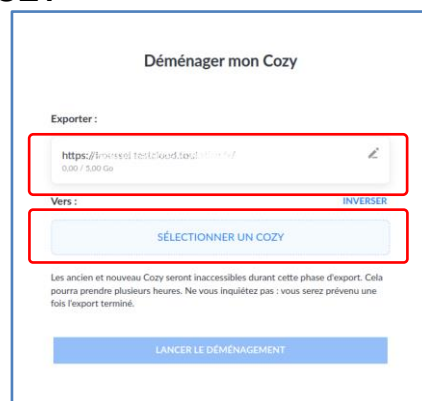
Déménager mon Cozy

Exporter :

https://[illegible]

0,00 / 5,00 Go

Vers :

INVERSER

SÉLECTIONNER UN COZY

Les ancien et nouveau Cozy seront inaccessibles durant cette phase d'export. Cela pourra prendre plusieurs heures. Ne vous inquiétez pas : vous serez prévenu une fois l'export terminé.

LANCER LE DÉMÉNAGEMENT